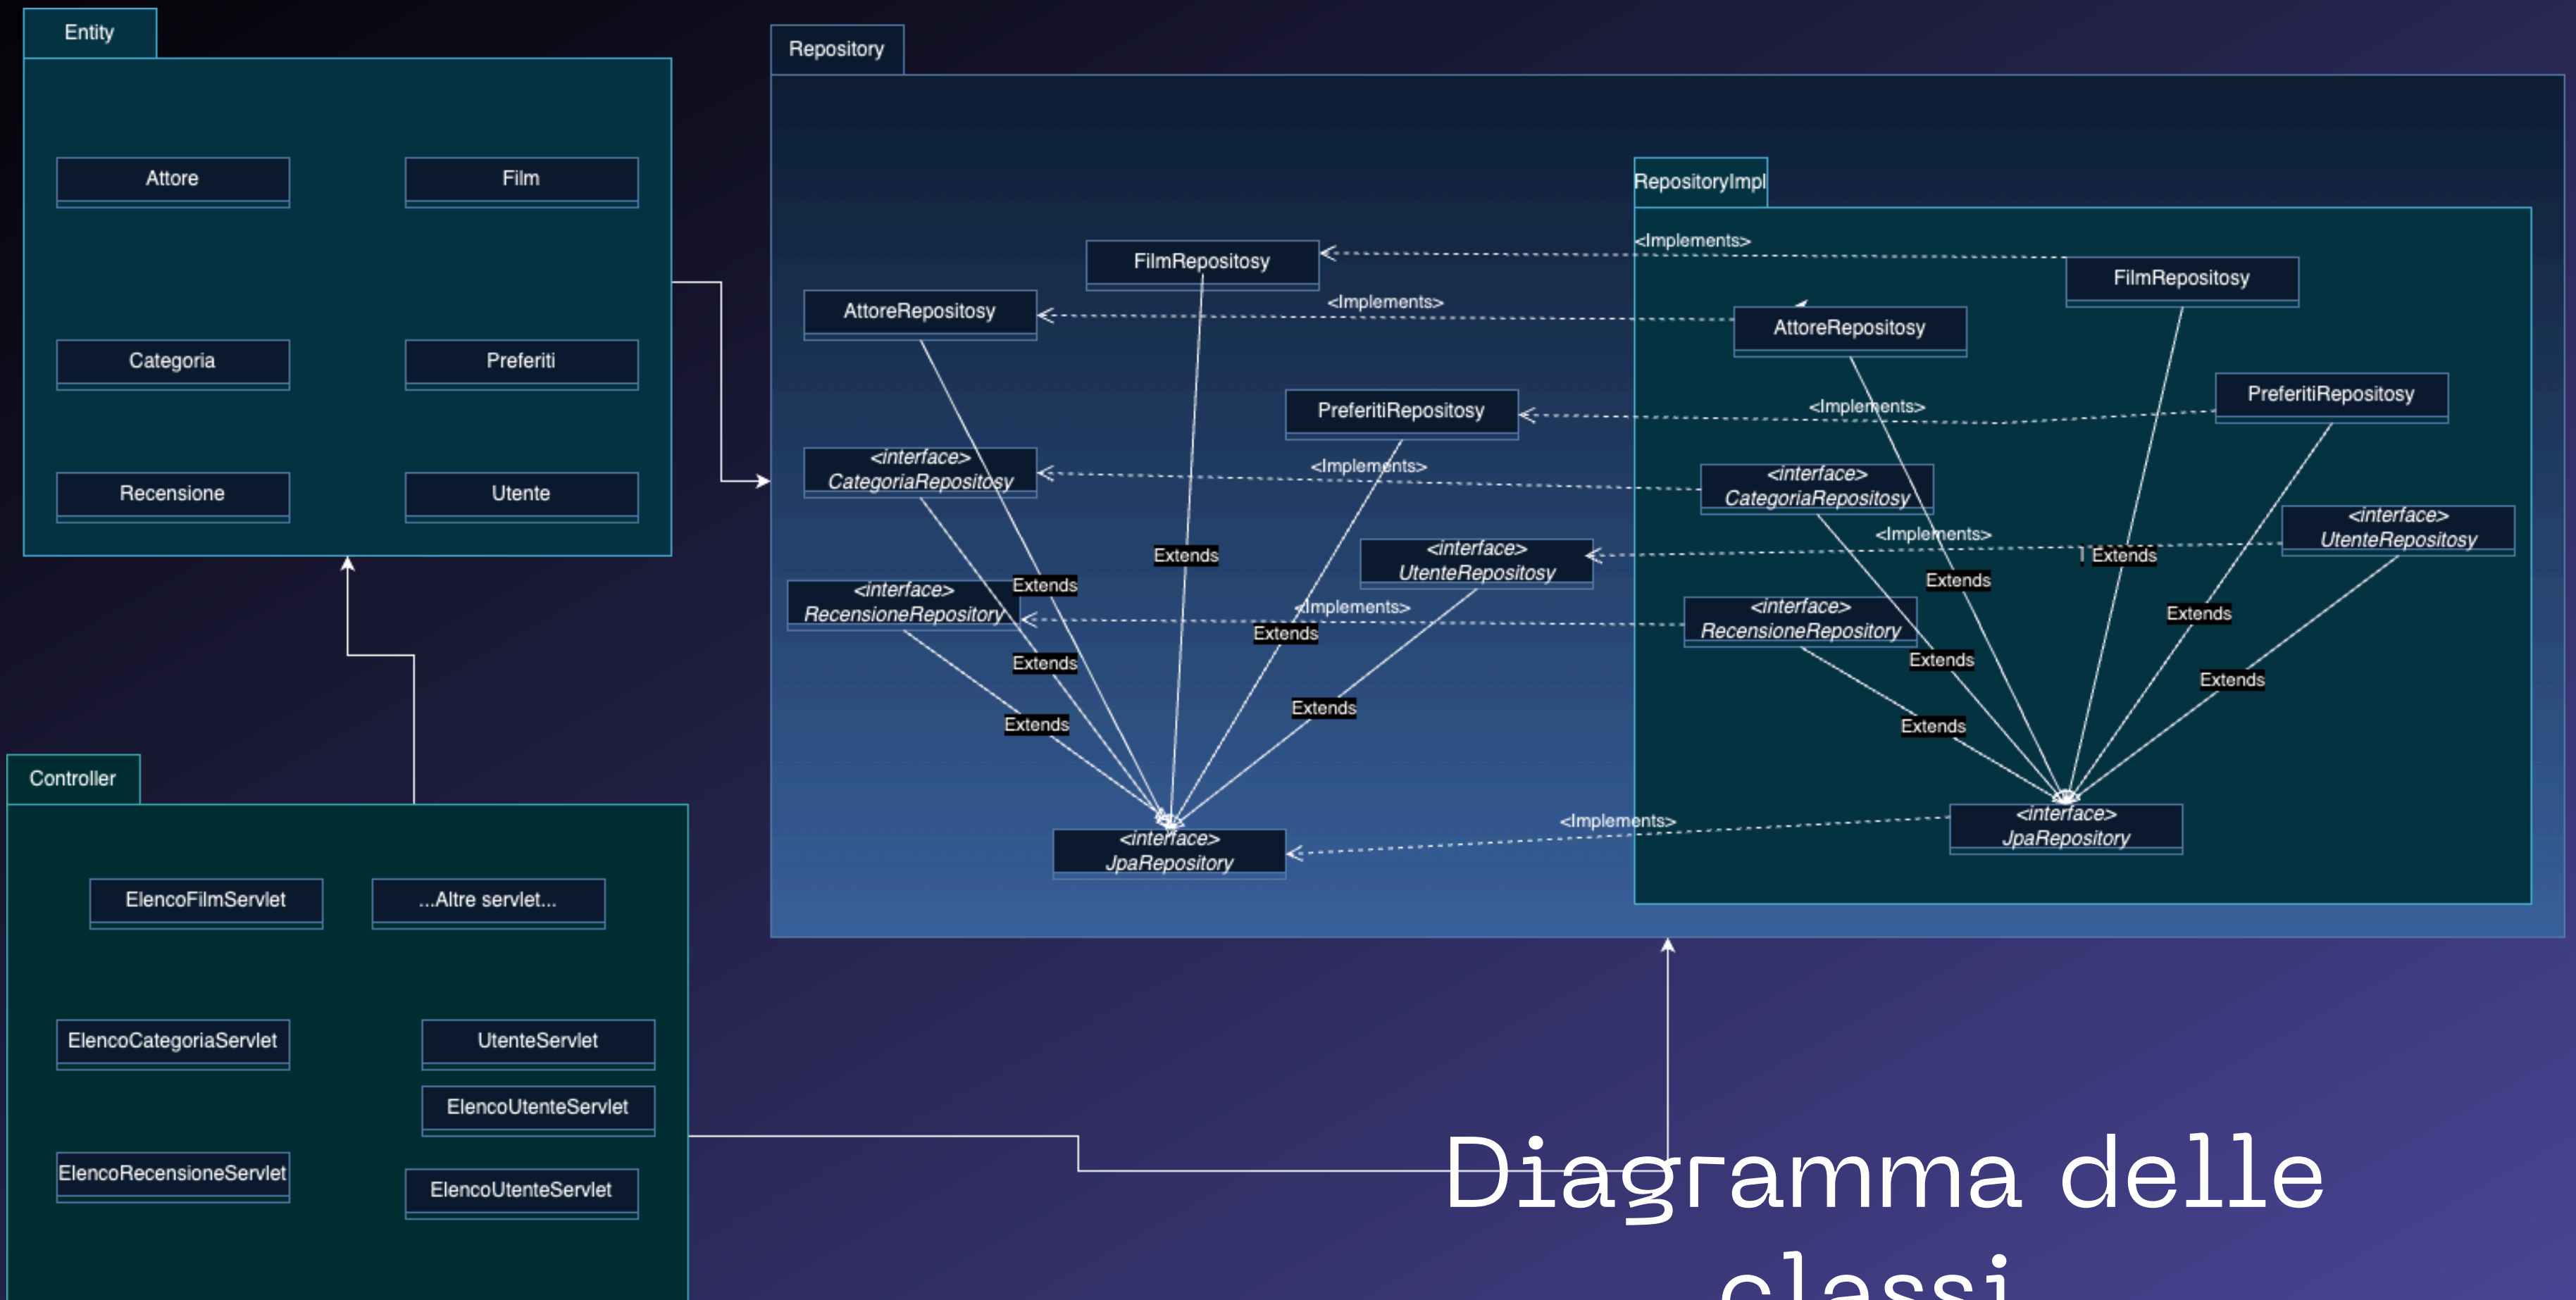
Entity

Attore

Film

Categoria

Preferiti

Recensione

Utente

Controller

ElencoFilmServlet

...Altre servlet...

ElencoCategoriaServlet

UtenteServlet

ElencoUtenteServlet

ElencoRecensioneServlet

ElencoUtenteServlet

Repository

FilmRepositosy

AttoreRepositosy

PreferitiRepositosy

<interface>
CategoriaRepositosy

<interface>
UtenteRepositosy

<interface>
RecensioneRepository

<interface>
JpaRepository

Extends
Extends
Extends
Extends
Extends
Extends

<Implements>
<Implements>
<Implements>
<Implements>
<Implements>
<Implements>
<Implements>

RepositoryImpl

FilmRepositosy

AttoreRepositosy

PreferitiRepositosy

<interface>
CategoriaRepositosy

<interface>
UtenteRepositosy

<interface>
RecensioneRepository

<interface>
JpaRepository

Extends
Extends
Extends
Extends
Extends
Extends

Diagramma delle classi